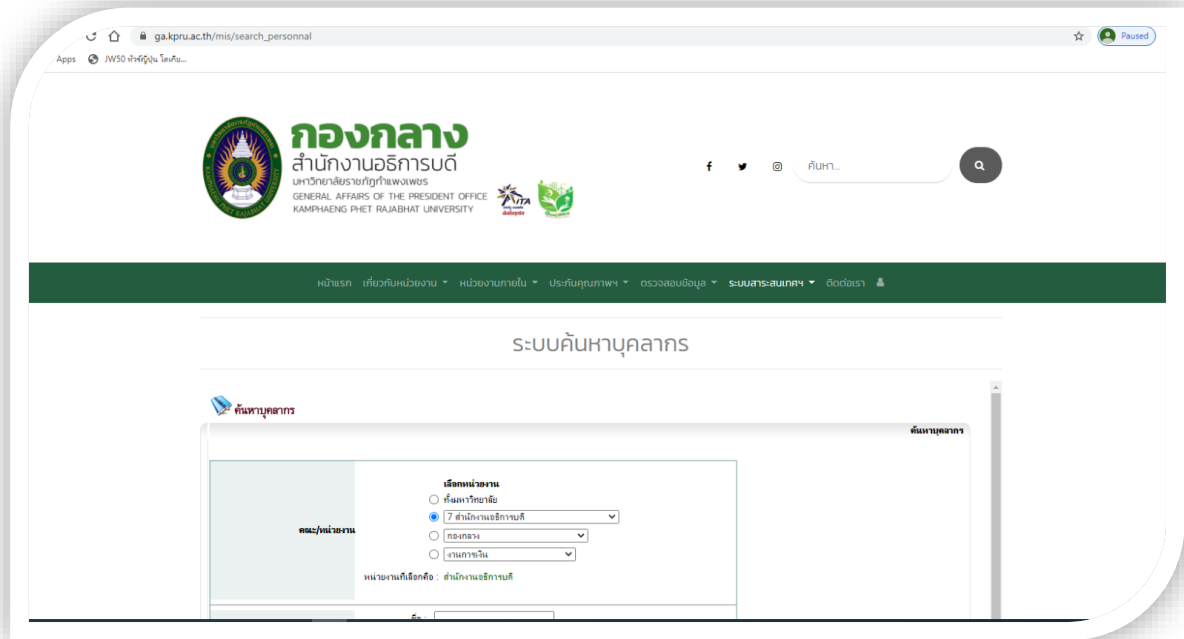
ga.kpru.ac.th/mis/search_personnal

Paused

Apps JW50 ห้างญี่ปุ่น โตเกียว...

กองกลาง
สำนักงานอธิการบดี
มหาวิทยาลัยราชภัฏกำแพงเพชร
GENERAL AFFAIRS OF THE PRESIDENT OFFICE
KAMPHAENG PHET RAJABHAT UNIVERSITY

ITA

ค้นหา...

หน้าแรก เกี่ยวกับหน่วยงาน ▾ หน่วยงานภายใน ▾ ประกันคุณภาพฯ ▾ ตรวจสอบข้อมูล ▾ ระบบสารสนเทศฯ ▾ ติดต่อเรา

ระบบค้นหาบุคลากร

ค้นหาบุคลากร

ค้นหาบุคลากร

คณะ/หน่วยงาน

เลือกหน่วยงาน
ทั้งมหาวิทยาลัย
7 สำนักงานอธิการบดี
กองกลาง
งานการเงิน
หน่วยงานที่เลือกคือ : สำนักงานอธิการบดี

ชื่อ :